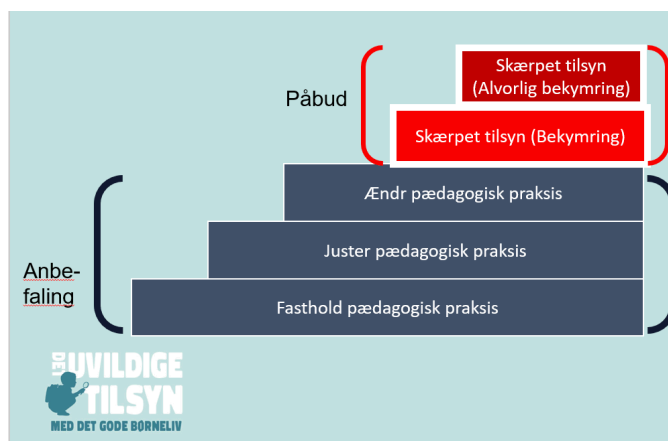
Påbud

Skærpet tilsyn (Alvorlig bekymring)

Skærpet tilsyn (Bekymring)

Anbefaling

Ændr pædagogisk praksis

Juster pædagogisk praksis

Fasthold pædagogisk praksis

DET UVILDIGE TILSYN
MED DET GODE BØRNELIV